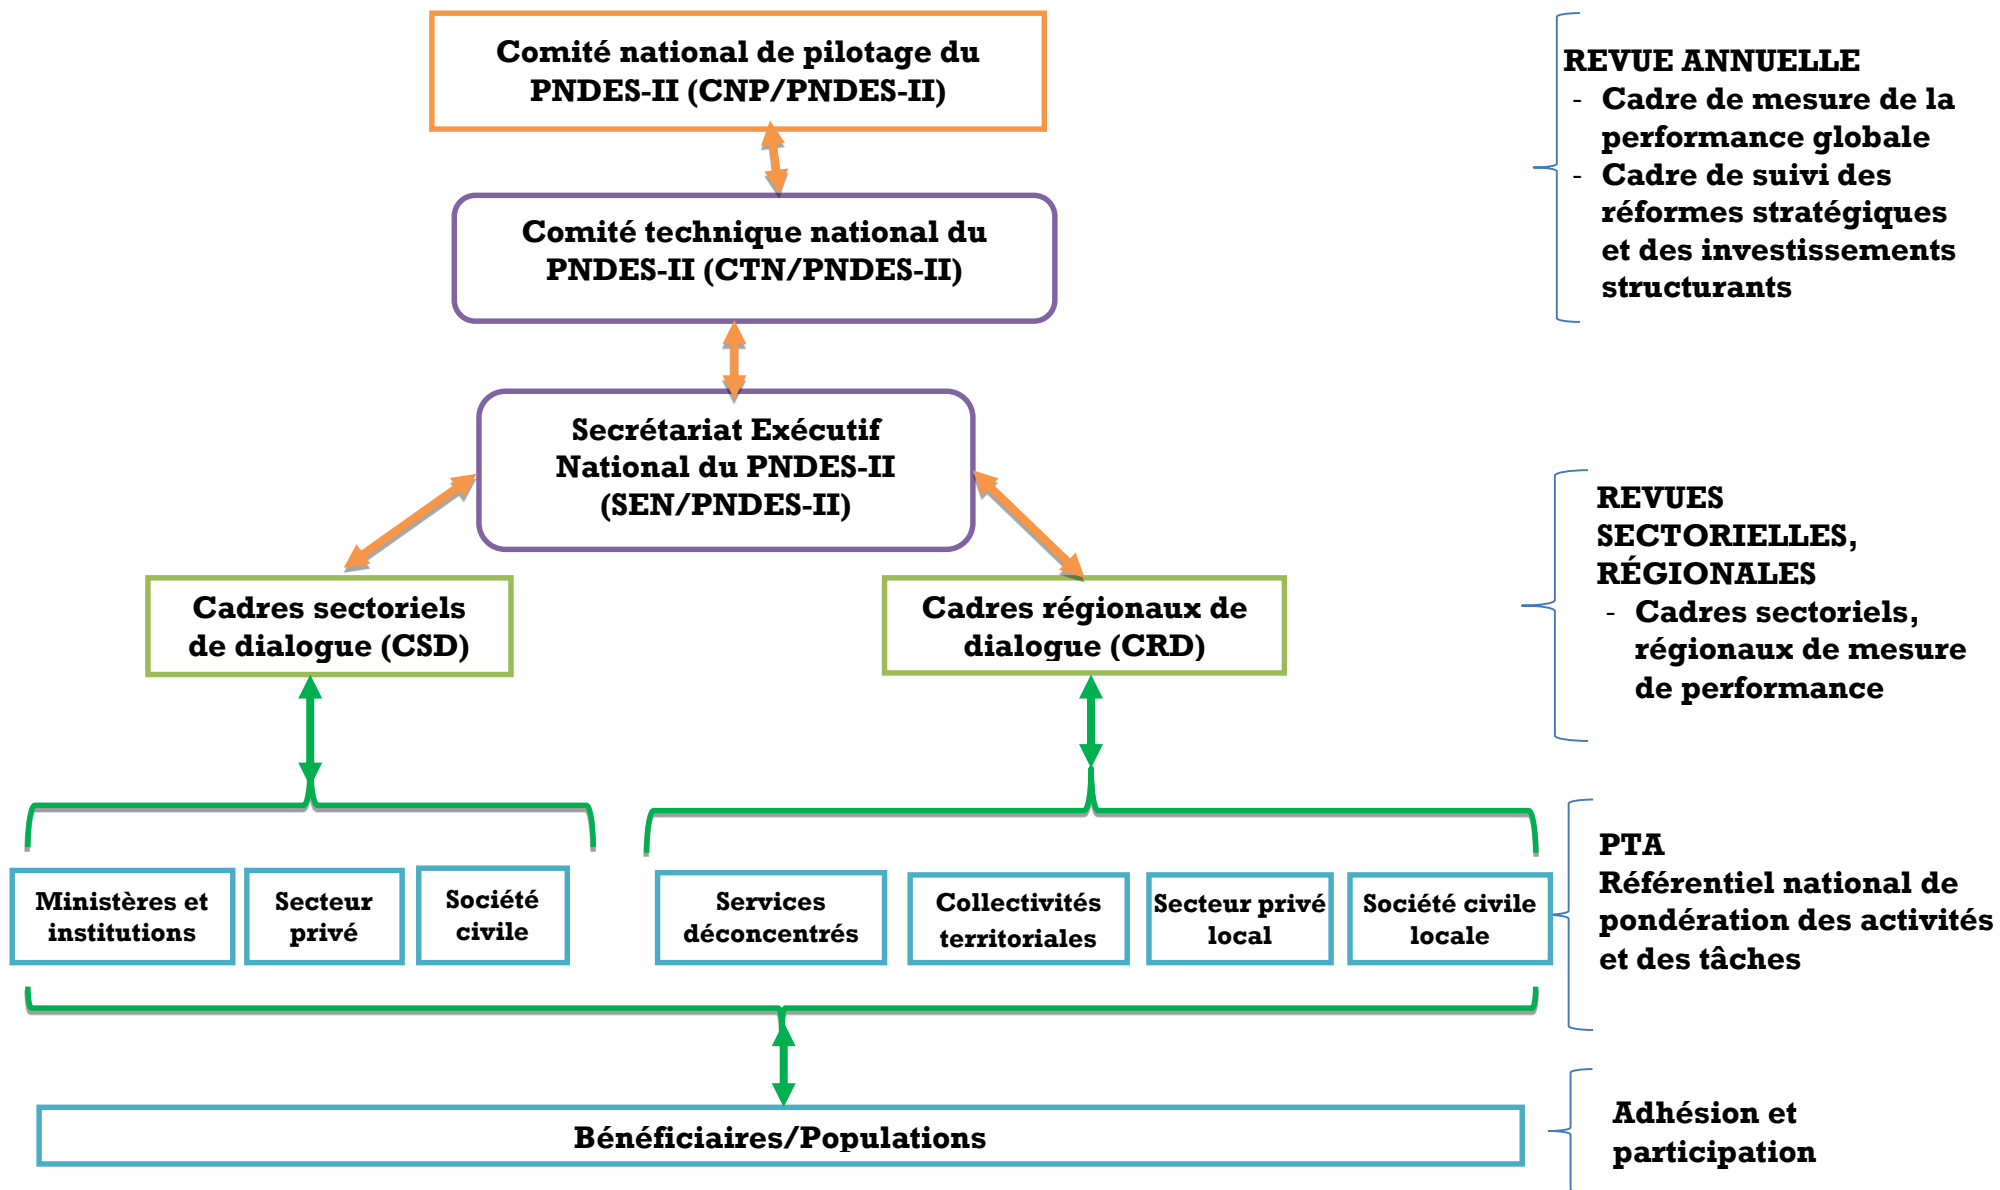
Comité national de pilotage du PNDES-II (CNP/PNDES-II)

Comité technique national du PNDES-II (CTN/PNDES-II)

Secrétariat Exécutif National du PNDES-II (SEN/PNDES-II)

Cadres sectoriels de dialogue (CSD)

Cadres régionaux de dialogue (CRD)

Ministères et institutions

Secteur privé

Société civile

Services déconcentrés

Collectivités territoriales

Secteur privé local

Société civile locale

Bénéficiaires/Populations

REVUE ANNUELLE
- Cadre de mesure de la performance globale
- Cadre de suivi des réformes stratégiques et des investissements structurants

REVUES SECTORIELLES, RÉGIONALES
- Cadres sectoriels, régionaux de mesure de performance

PTA
Référentiel national de pondération des activités et des tâches

Adhésion et participation